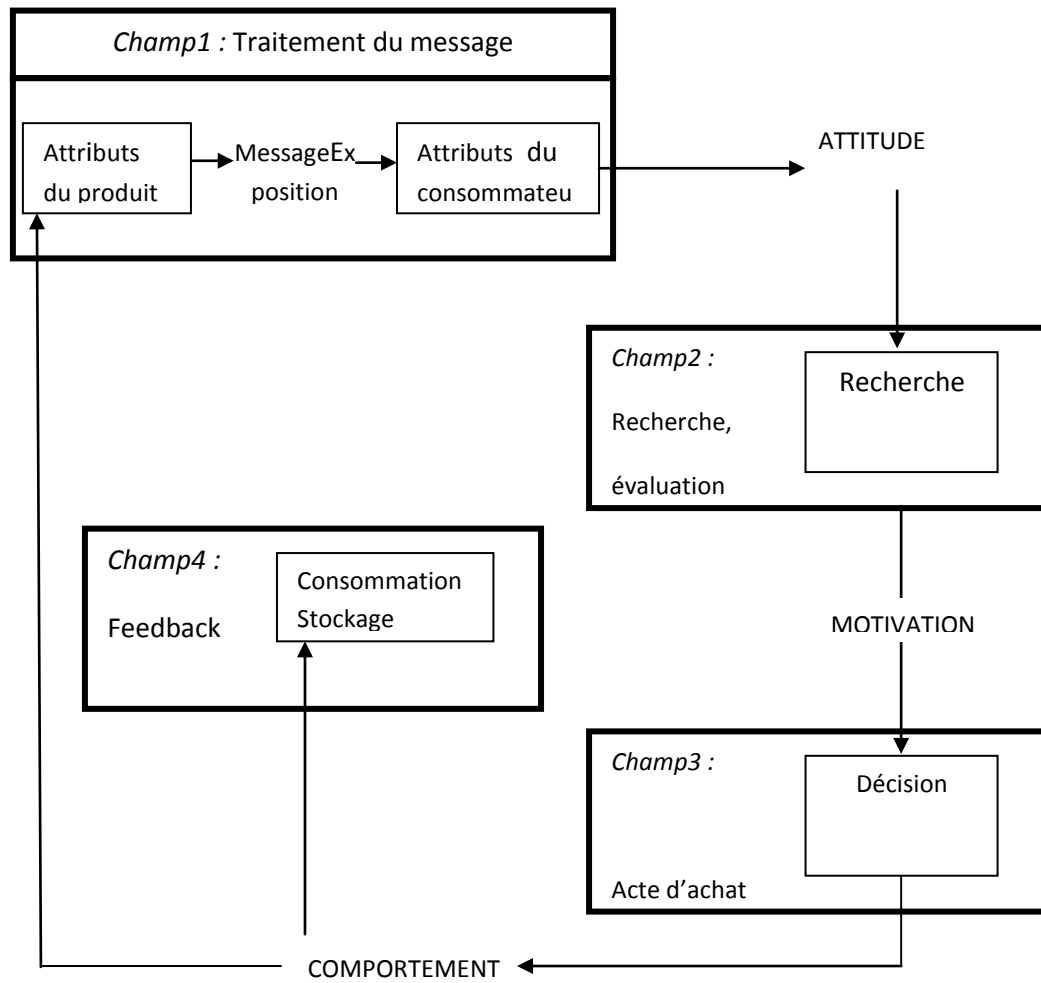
*Champ1 :* Traitement du message

Attributs du produit

MessageEx position

Attributs du consommateu

ATTITUDE

*Champ2 :*

Recherche,

évaluation

Recherche

MOTIVATION

*Champ3 :*

Acte d'achat

Décision

*Champ4 :*

Feedback

Consommation Stockage

COMPORTEMENT